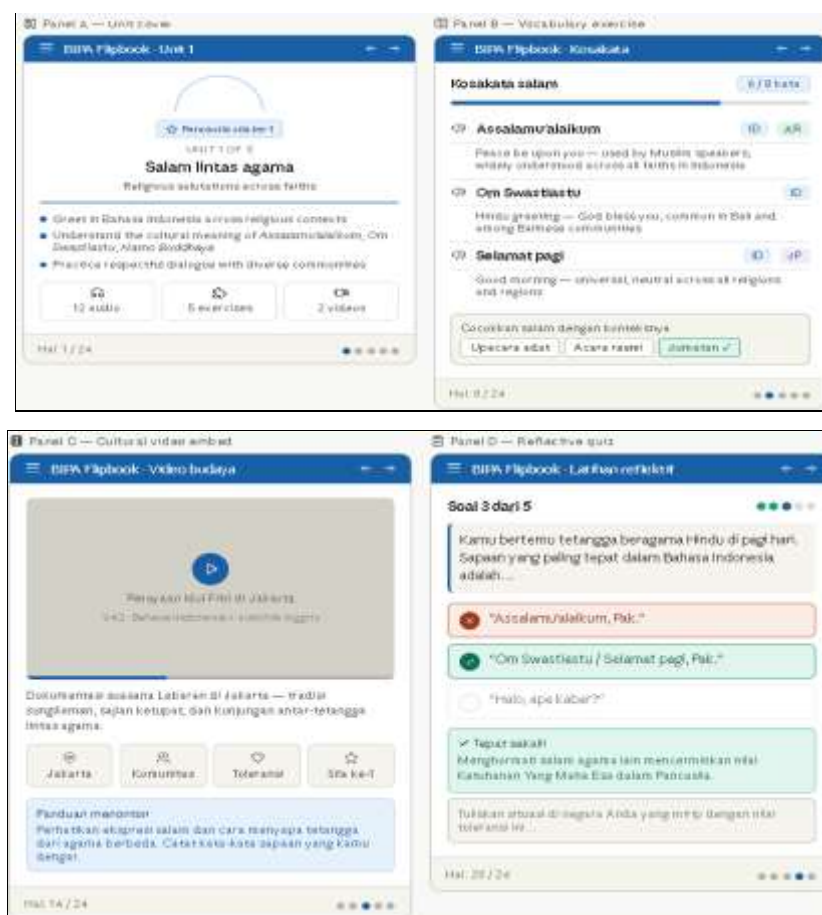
Panel A — Unit cover

BIPA Flipbook · Unit 1

Persatuan sila ke-1

UNIT 1 OF 5

Salam lintas agama

Religious salutations across faiths

• Greet in Bahasa Indonesia across religious contexts
• Understand the cultural meaning of Assalamu'alaikum, Om Swastiastu, Namo Buddhaya
• Practice respectful dialogue with diverse communities

12 audio | 5 exercises | 2 videos

Hal. 1 / 24

Panel B — Vocabulary exercise

BIPA Flipbook · Kosakata

Kosakata salam

6 / 8 kata

Assalamu'alaikum

ID AR

Peace be upon you — used by Muslim speakers, widely understood across all faiths in Indonesia

Om Swastiastu

ID

Hindu greeting — God bless you, common in Bali and among Balinese communities

Selamat pagi

ID JP

Good morning — universal, neutral across all religions and regions

Cocokkan salam dengan konteksnya

Upacara adat | Acara resmi | Jumatan ✓

Hal. 8 / 24

Panel C — Cultural video embed

BIPA Flipbook · Video budaya

Perayaan Idul Fitri di Jakarta

5:42 · Bahasa Indonesia · subtitle Inggris

Dokumentasi suasana Lebaran di Jakarta — tradisi sungkeman, sajian ketupat, dan kunjungan antar-tetangga lintas agama.

Jakarta | Komunitas | Toleransi | Sila ke-1

Panduan menonton

Perhatikan ekspresi salam dan cara menyapa tetangga dari agama berbeda. Catat kata-kata sapaan yang kamu dengar.

Hal. 14 / 24

Panel D — Reflective quiz

BIPA Flipbook · Latihan reflektif

Soal 3 dari 5

Kamu bertemu tetangga beragama Hindu di pagi hari. Sapaan yang paling tepat dalam Bahasa Indonesia adalah…

"Assalamu'alaikum, Pak."

"Om Swastiastu / Selamat pagi, Pak."

"Halo, apa kabar?"

✓ Tepat sekali!

Menghormati salam agama lain mencerminkan nilai Ketuhanan Yang Maha Esa dalam Pancasila.

Tuliskan situasi di negara Anda yang mirip dengan nilai toleransi ini…

Hal. 20 / 24